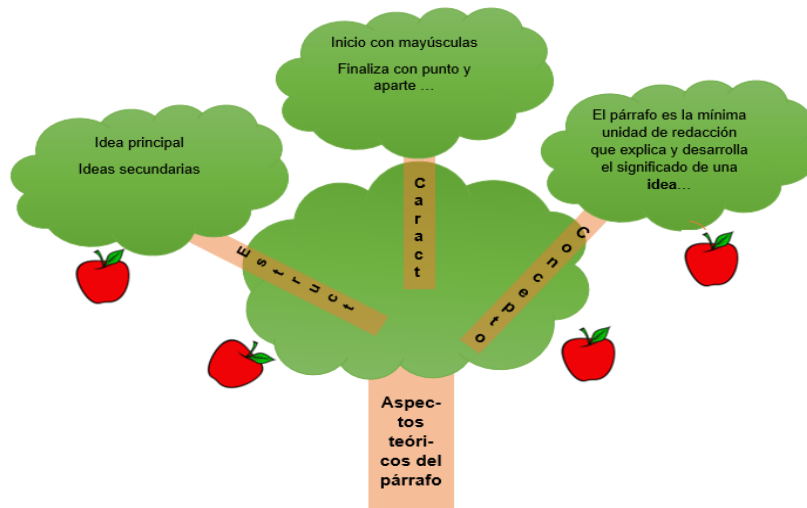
Inicio con mayúsculas

Finaliza con punto y aparte …

Idea principal

Ideas secundarias

El párrafo es la mínima unidad de redacción que explica y desarrolla el significado de una idea…

Caract

Estruct

Concepto

Aspectos teóricos del párrafo